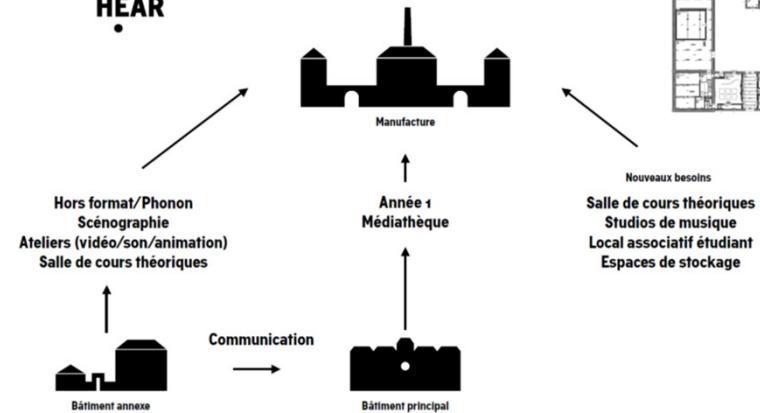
HEAR

Manufacture

Hors format/Phonon
Scénographie
Ateliers (vidéo/son/animation)
Salle de cours théoriques

Année 1
Médiathèque

Nouveaux besoins

Salle de cours théoriques
Studios de musique
Local associatif étudiant
Espaces de stockage

Communication

Bâtiment annexe

Bâtiment principal